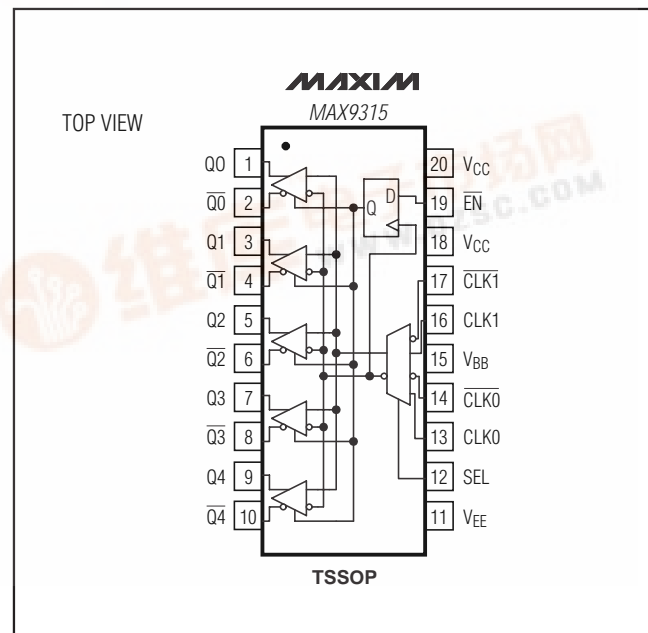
MAXIM
MAX9315

TOP VIEW

Q0 1
$\overline{Q0}$ 2
Q1 3
$\overline{Q1}$ 4
Q2 5
$\overline{Q2}$ 6
Q3 7
$\overline{Q3}$ 8
Q4 9
$\overline{Q4}$ 10

20 $V_{CC}$
19 $\overline{EN}$
18 $V_{CC}$
17 $\overline{CLK1}$
16 CLK1
15 $V_{BB}$
14 $\overline{CLK0}$
13 CLK0
12 SEL
11 $V_{EE}$

D
Q

TSSOP

维库电子市场网
www.dzsc.com